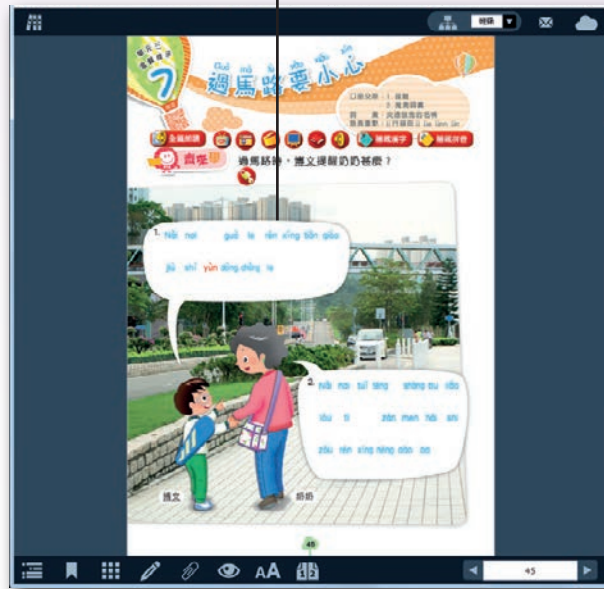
明條

單元二 交通安全

7

guò mǎ lù yào xiǎo xīn
過馬路要小心

口語交際：1. 說話
2. 看圖說話
寫 作：完成說話的句子
語音重點：三拼韻母 ü üe üan ün

全篇朗讀

讀讀學

過馬路時，博文提醒奶奶甚麼？

1. Nǎi nai guò le rén xíng tiān qiáo
jiù shì yùn dòng chǎng le

2. Nǎi nai suī rán shēng bu dào
lóu ti zán men hái shi
zǒu rén xíng héng dào ba

博文

奶奶

45

45